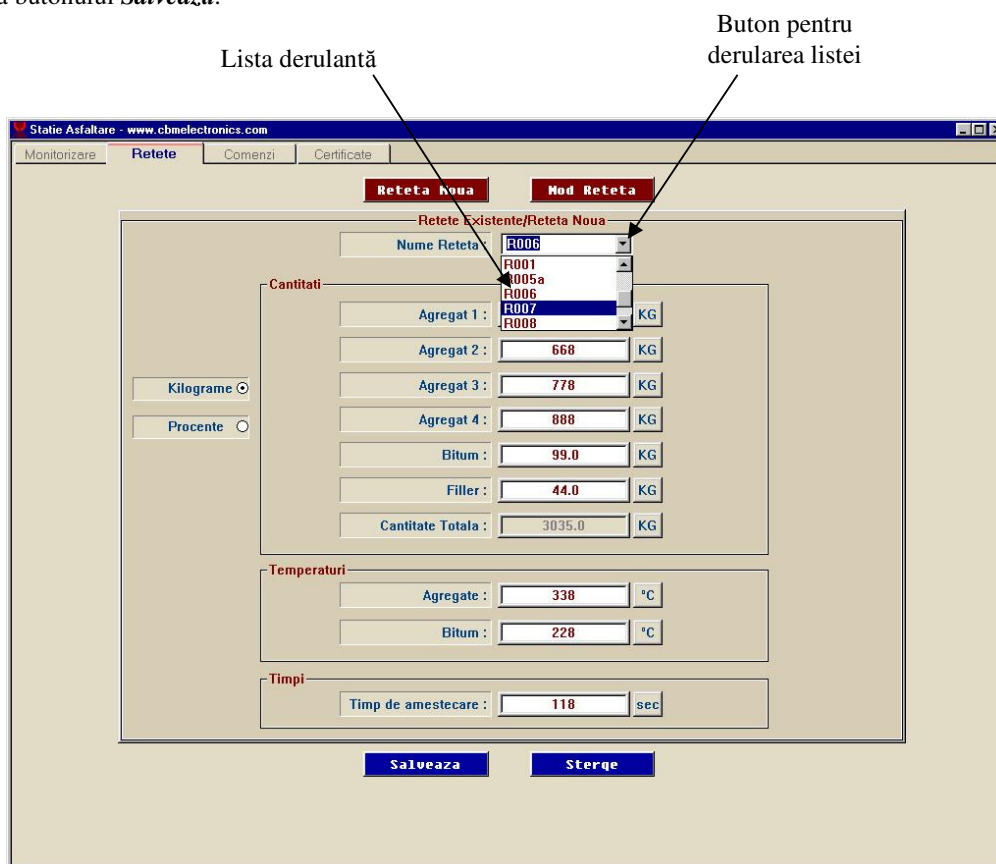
a butonului *Salveaza*.

Lista derulantă

Buton pentru derularea listei

Statie Asfaltare - www.cbmelectronics.com

Monitorizare | Retete | Comenzi | Certificate

Reteta Noua | Mod Reteta

Retete Existente/Reteta Noua

Nume Reteta : R006

R001
R005a
R006
R007
R008

Cantitati

Agregat 1 : KG

Agregat 2 : 668 KG

Agregat 3 : 778 KG

Agregat 4 : 888 KG

Bitum : 99.0 KG

Filler : 44.0 KG

Cantitate Totala : 3035.0 KG

Kilograme

Procente

Temperaturi

Agregate : 338 °C

Bitum : 228 °C

Timpi

Timp de amestecare : 118 sec

Salveaza | Sterge